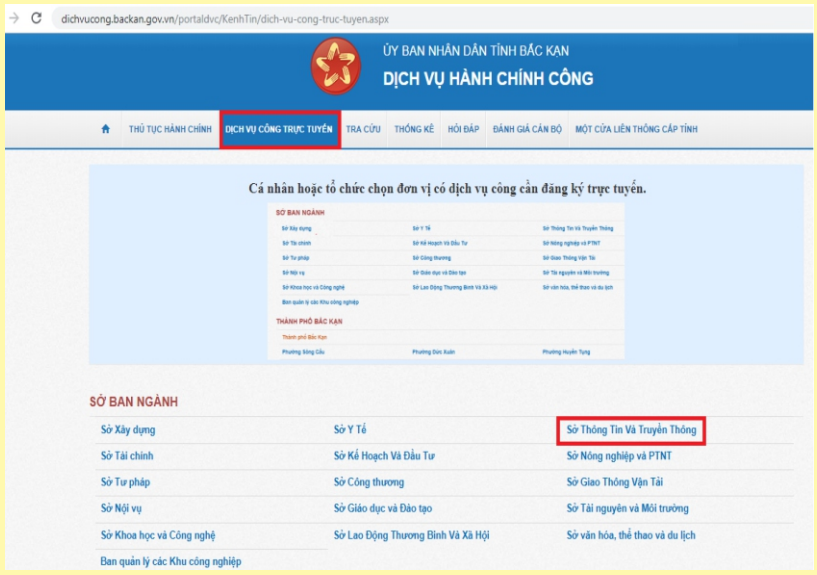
dichvucong.backan.gov.vn/portaldvc/KenhTin/dich-vu-cong-truc-tuyen.aspx

ỦY BAN NHÂN DÂN TỈNH BẮC KẠN
DỊCH VỤ HÀNH CHÍNH CÔNG

THỦ TỤC HÀNH CHÍNH | DỊCH VỤ CÔNG TRỰC TUYẾN | TRA CỨU | THỐNG KÊ | HỎI ĐÁP | ĐÁNH GIÁ CÁN BỘ | MỘT CỬA LIÊN THÔNG CẤP TỈNH

Cá nhân hoặc tổ chức chọn đơn vị có dịch vụ công cần đăng ký trực tuyến.

SỞ BAN NGÀNH

| Sở Xây dựng | Sở Y Tế | Sở Thông Tin Và Truyền Thông |
|---|---|---|
| Sở Tài chính | Sở Kế Hoạch Và Đầu Tư | Sở Nông nghiệp và PTNT |
| Sở Tư pháp | Sở Công thương | Sở Giao Thông Vận Tải |
| Sở Nội vụ | Sở Giáo dục và Đào tạo | Sở Tài nguyên và Môi trường |
| Sở Khoa học và Công nghệ | Sở Lao Động Thương Binh Và Xã Hội | Sở văn hóa, thể thao và du lịch |
| Ban quản lý các Khu công nghiệp | | |

THÀNH PHỐ BẮC KẠN

Thành phố Bắc Kạn
Phường Sông Cầu | Phường Đức Xuân | Phường Huyền Tụng

SỞ BAN NGÀNH

| Sở Xây dựng | Sở Y Tế | Sở Thông Tin Và Truyền Thông |
|---|---|---|
| Sở Tài chính | Sở Kế Hoạch Và Đầu Tư | Sở Nông nghiệp và PTNT |
| Sở Tư pháp | Sở Công thương | Sở Giao Thông Vận Tải |
| Sở Nội vụ | Sở Giáo dục và Đào tạo | Sở Tài nguyên và Môi trường |
| Sở Khoa học và Công nghệ | Sở Lao Động Thương Binh Và Xã Hội | Sở văn hóa, thể thao và du lịch |
| Ban quản lý các Khu công nghiệp | | |